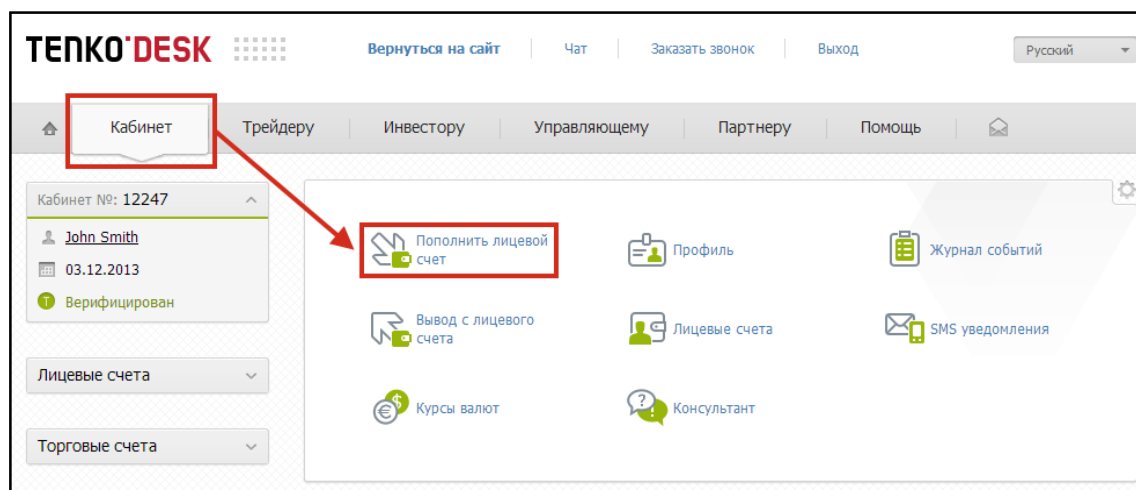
TENKO'DESK

Вернуться на сайт | Чат | Заказать звонок | Выход

Русский

Кабинет | Трейдеру | Инвестору | Управляющему | Партнеру | Помощь

Кабинет №: 12247

John Smith

03.12.2013

Верифицирован

Лицевые счета

Торговые счета

Пополнить лицевой счет

Профиль

Журнал событий

Вывод с лицевого счета

Лицевые счета

SMS уведомления

Курсы валют

Консультант